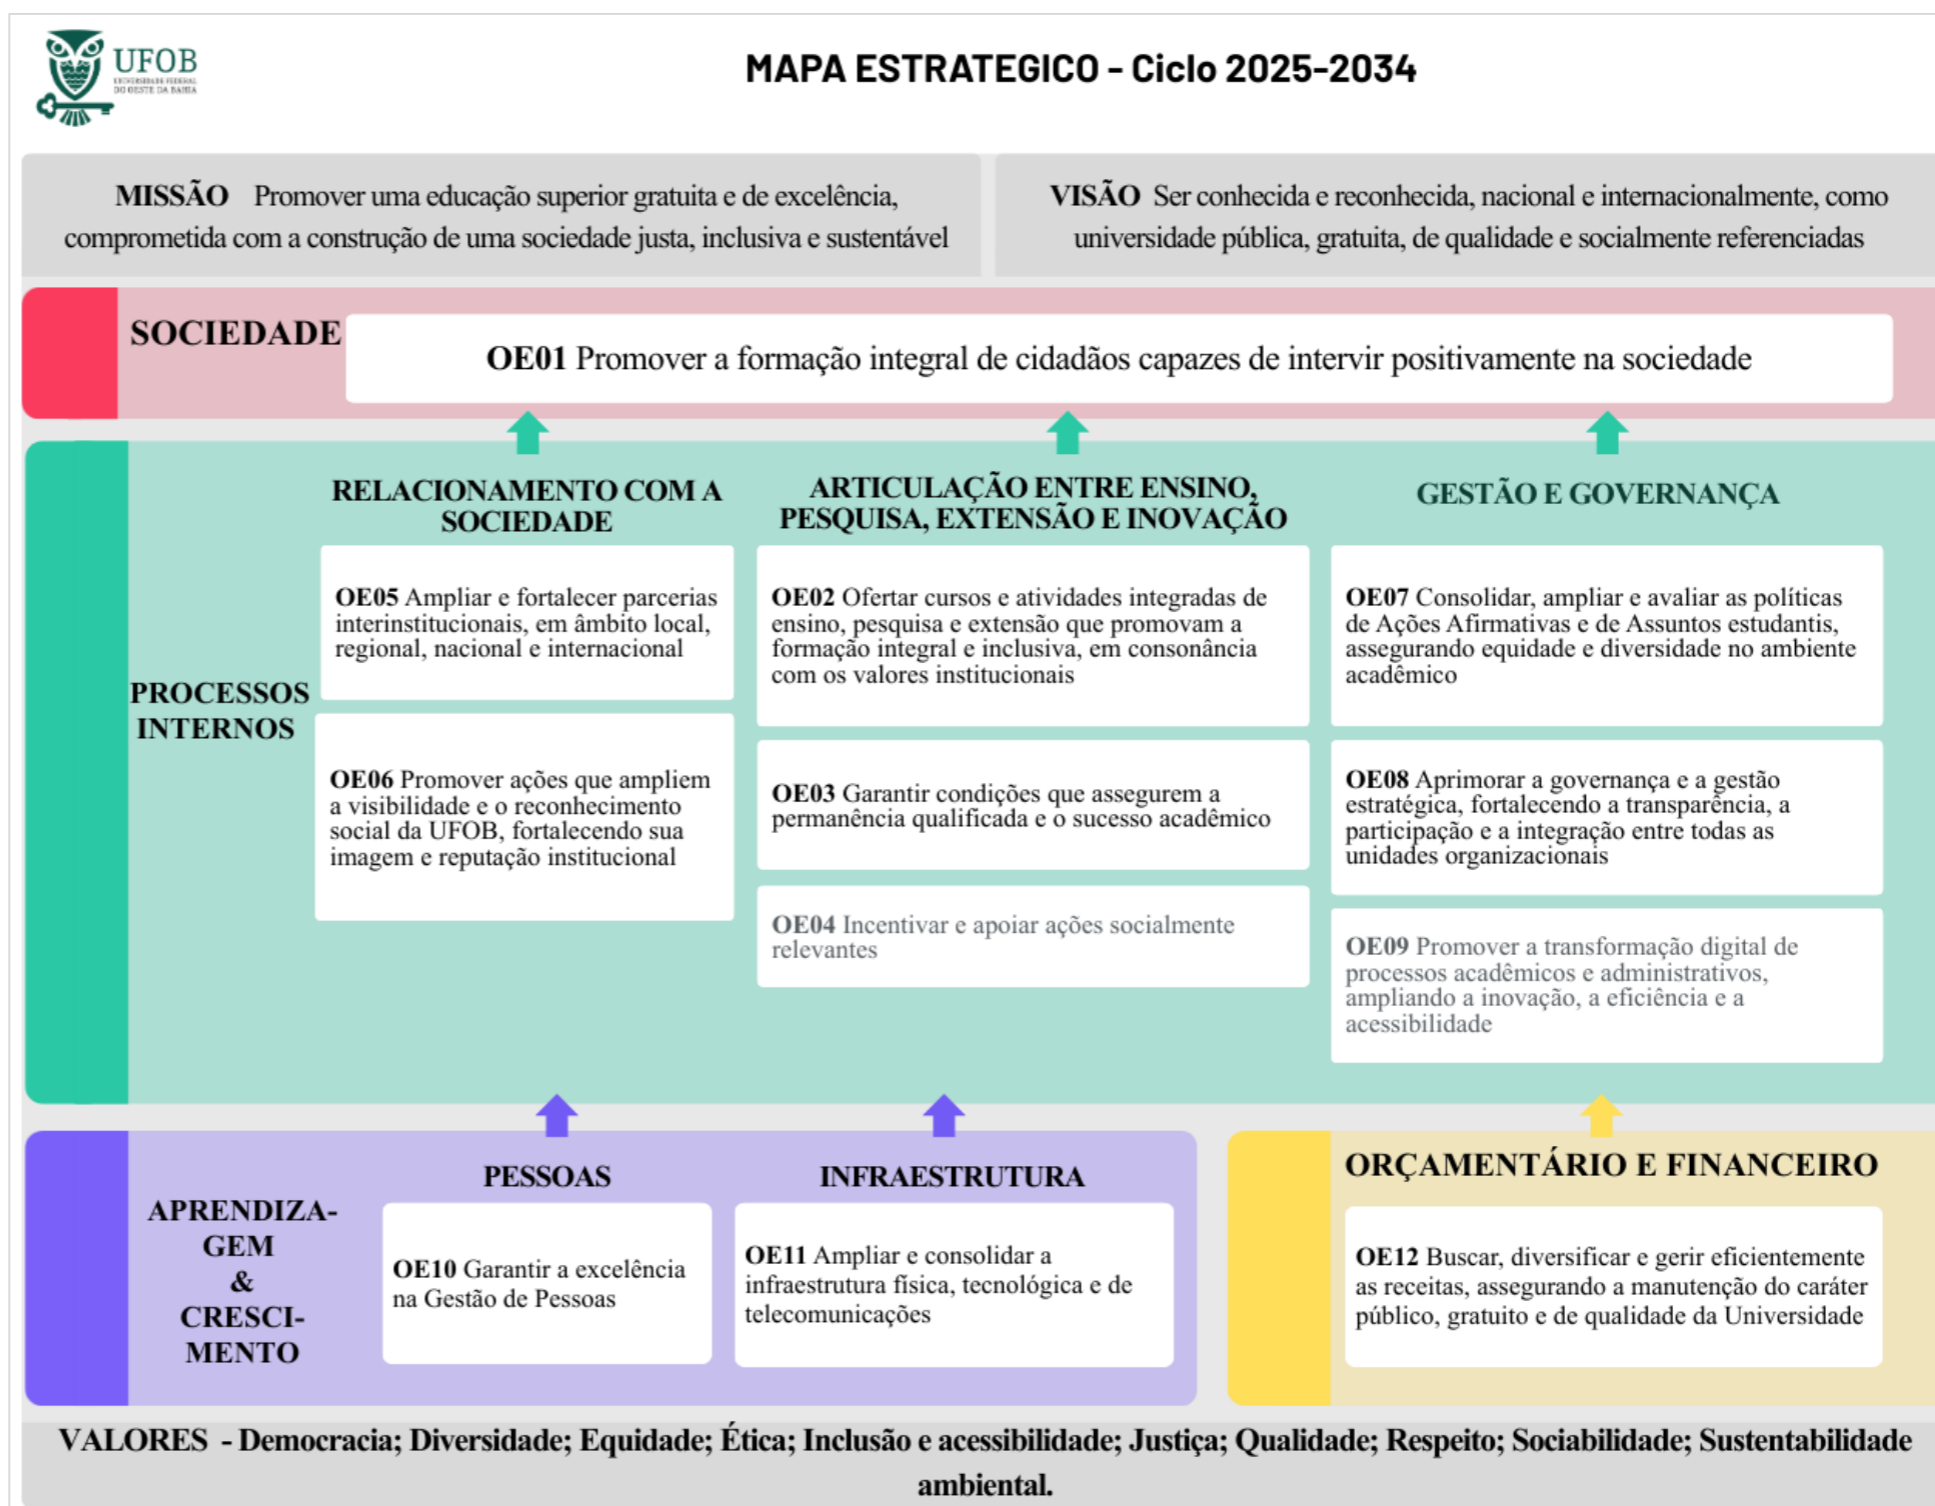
UFOB
UNIVERSIDADE FEDERAL DO OESTE DA BAHIA

MAPA ESTRATEGICO - Ciclo 2025-2034

MISSÃO Promover uma educação superior gratuita e de excelência, comprometida com a construção de uma sociedade justa, inclusiva e sustentável

VISÃO Ser conhecida e reconhecida, nacional e internacionalmente, como universidade pública, gratuita, de qualidade e socialmente referenciadas

SOCIEDADE

OE01 Promover a formação integral de cidadãos capazes de intervir positivamente na sociedade

PROCESSOS INTERNOS

RELACIONAMENTO COM A SOCIEDADE

OE05 Ampliar e fortalecer parcerias interinstitucionais, em âmbito local, regional, nacional e internacional

OE06 Promover ações que ampliem a visibilidade e o reconhecimento social da UFOB, fortalecendo sua imagem e reputação institucional

ARTICULAÇÃO ENTRE ENSINO, PESQUISA, EXTENSÃO E INOVAÇÃO

OE02 Ofertar cursos e atividades integradas de ensino, pesquisa e extensão que promovam a formação integral e inclusiva, em consonância com os valores institucionais

OE03 Garantir condições que assegurem a permanência qualificada e o sucesso acadêmico

OE04 Incentivar e apoiar ações socialmente relevantes

GESTÃO E GOVERNANÇA

OE07 Consolidar, ampliar e avaliar as políticas de Ações Afirmativas e de Assuntos estudantis, assegurando equidade e diversidade no ambiente acadêmico

OE08 Aprimorar a governança e a gestão estratégica, fortalecendo a transparência, a participação e a integração entre todas as unidades organizacionais

OE09 Promover a transformação digital de processos acadêmicos e administrativos, ampliando a inovação, a eficiência e a acessibilidade

APRENDIZAGEM & CRESCIMENTO

PESSOAS

OE10 Garantir a excelência na Gestão de Pessoas

INFRAESTRUTURA

OE11 Ampliar e consolidar a infraestrutura física, tecnológica e de telecomunicações

ORÇAMENTÁRIO E FINANCEIRO

OE12 Buscar, diversificar e gerir eficientemente as receitas, assegurando a manutenção do caráter público, gratuito e de qualidade da Universidade

VALORES - Democracia; Diversidade; Equidade; Ética; Inclusão e acessibilidade; Justiça; Qualidade; Respeito; Sociabilidade; Sustentabilidade ambiental.